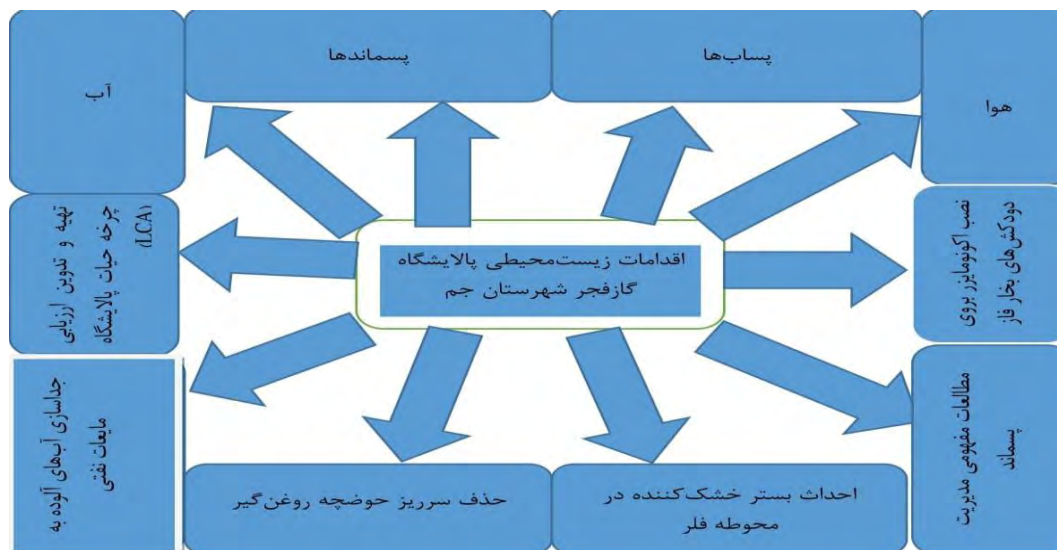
اقدامات زیست‌محیطی پالایشگاه گازفجر شهرستان جم

پسماندها

پساب‌ها

آب

هوا

تهیه و تدوین ارزیابی چرخه حیات پالایشگاه (LCA)

نصب اکونومایزر بروی دودکش‌های بخار فاز

جداسازی آب‌های آلوده به مایعات نفتی

مطالعات مفهومی مدیریت پسماند

حذف سرریز حوضچه روغن‌گیر

احداث بستر خشک‌کننده در محوطه فلر